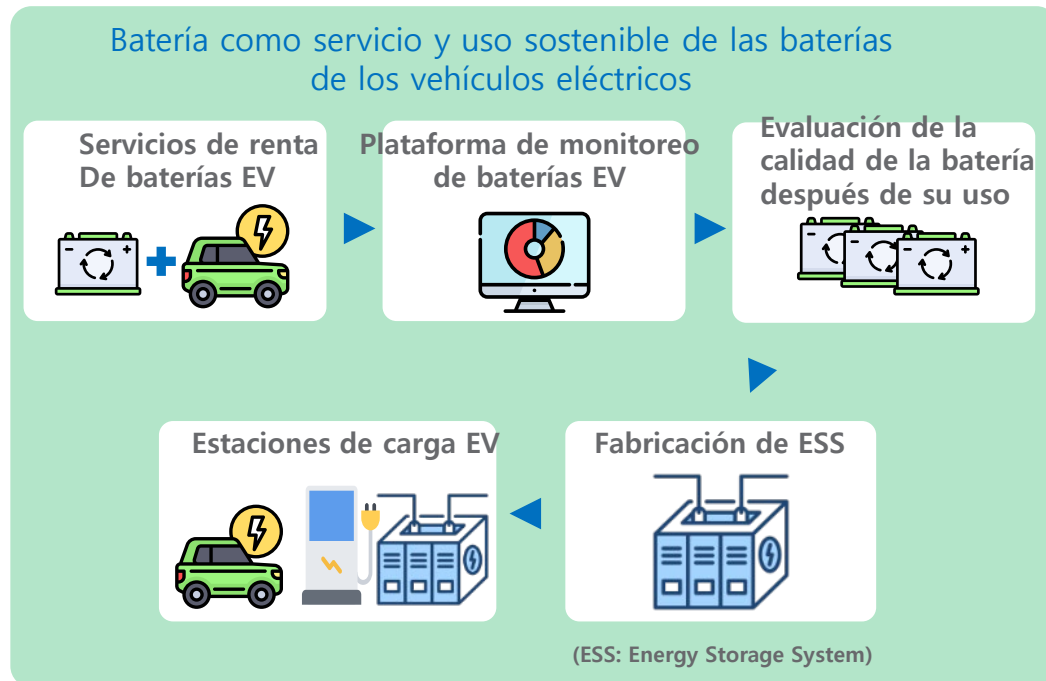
Batería como servicio y uso sostenible de las baterías de los vehículos eléctricos

Servicios de renta De baterías EV

Plataforma de monitoreo de baterías EV

Evaluación de la calidad de la batería después de su uso

Estaciones de carga EV

Fabricación de ESS

(ESS: Energy Storage System)